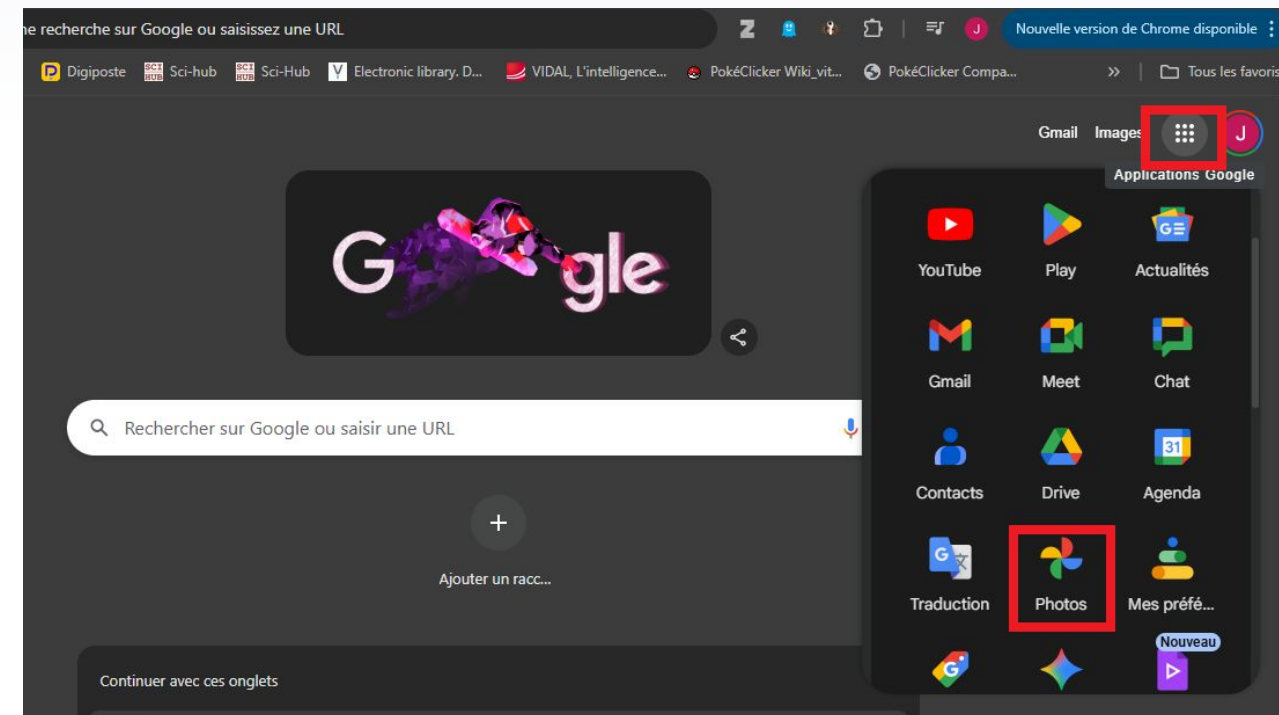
ne recherche sur Google ou saisissez une URL

J Nouvelle version de Chrome disponible

Digiposte Sci-hub Sci-Hub Electronic library. D... VIDAL, L'intelligence... PokéClicker Wiki_vit... PokéClicker Compa... » Tous les favoris

Gmail Images J

Applications Google

Rechercher sur Google ou saisir une URL

Ajouter un racc...

Continuer avec ces onglets

YouTube
Play
Actualités
Gmail
Meet
Chat
Contacts
Drive
Agenda
Traduction
Photos
Mes préfé...
Nouveau